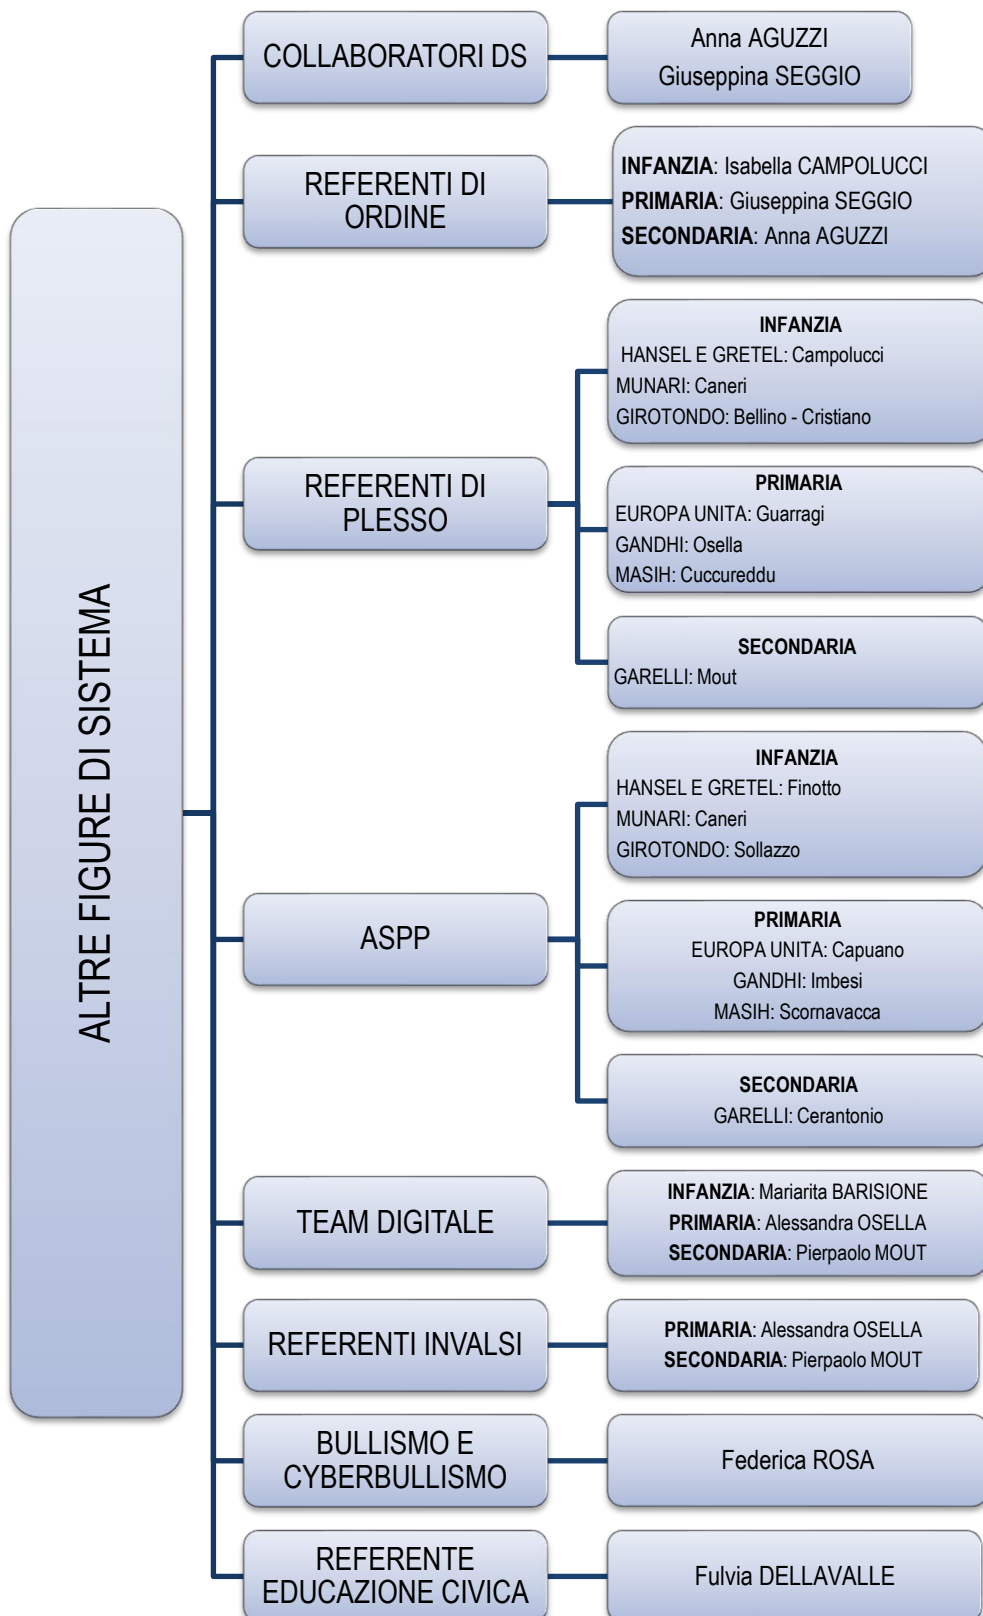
ALTRE FIGURE DI SISTEMA

COLLABORATORI DS

Anna AGUZZI
Giuseppina SEGGIO

REFERENTI DI ORDINE

INFANZIA: Isabella CAMPOLUCCI
PRIMARIA: Giuseppina SEGGIO
SECONDARIA: Anna AGUZZI

REFERENTI DI PLESSO

INFANZIA
HANSEL E GRETEL: Campolucci
MUNARI: Caneri
GIROTONDO: Bellino - Cristiano

PRIMARIA
EUROPA UNITA: Guarragi
GANDHI: Osella
MASIH: Cuccureddu

SECONDARIA
GARELLI: Mout

ASPP

INFANZIA
HANSEL E GRETEL: Finotto
MUNARI: Caneri
GIROTONDO: Sollazzo

PRIMARIA
EUROPA UNITA: Capuano
GANDHI: Imbesi
MASIH: Scornavacca

SECONDARIA
GARELLI: Cerantonio

TEAM DIGITALE

INFANZIA: Mariarita BARISIONE
PRIMARIA: Alessandra OSELLA
SECONDARIA: Pierpaolo MOUT

REFERENTI INVALSI

PRIMARIA: Alessandra OSELLA
SECONDARIA: Pierpaolo MOUT

BULLISMO E CYBERBULLISMO

Federica ROSA

REFERENTE EDUCAZIONE CIVICA

Fulvia DELLAVALLE